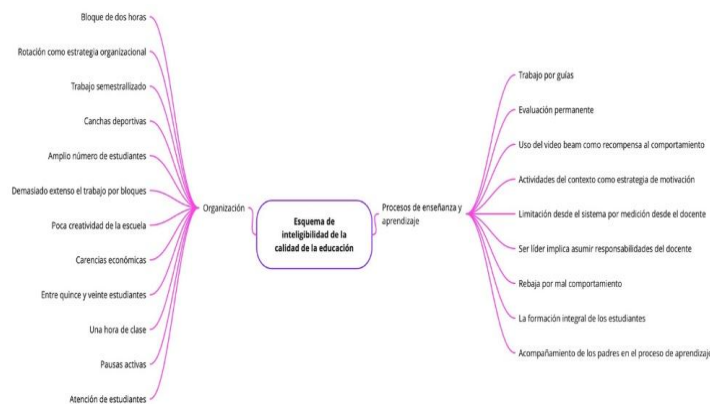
Esquema de inteligibilidad de la calidad de la educación

Organización

Bloque de dos horas

Rotación como estrategia organizacional

Trabajo semestralizado

Canchas deportivas

Amplio número de estudiantes

Demasiado extenso el trabajo por bloques

Poca creatividad de la escuela

Carencias económicas

Entre quince y veinte estudiantes

Una hora de clase

Pausas activas

Atención de estudiantes

Procesos de enseñanza y aprendizaje

Trabajo por guías

Evaluación permanente

Uso del video beam como recompensa al comportamiento

Actividades del contexto como estrategia de motivación

Limitación desde el sistema por medición desde el docente

Ser líder implica asumir responsabilidades del docente

Rebaja por mal comportamiento

La formación integral de los estudiantes

Acompañamiento de los padres en el proceso de aprendizaje